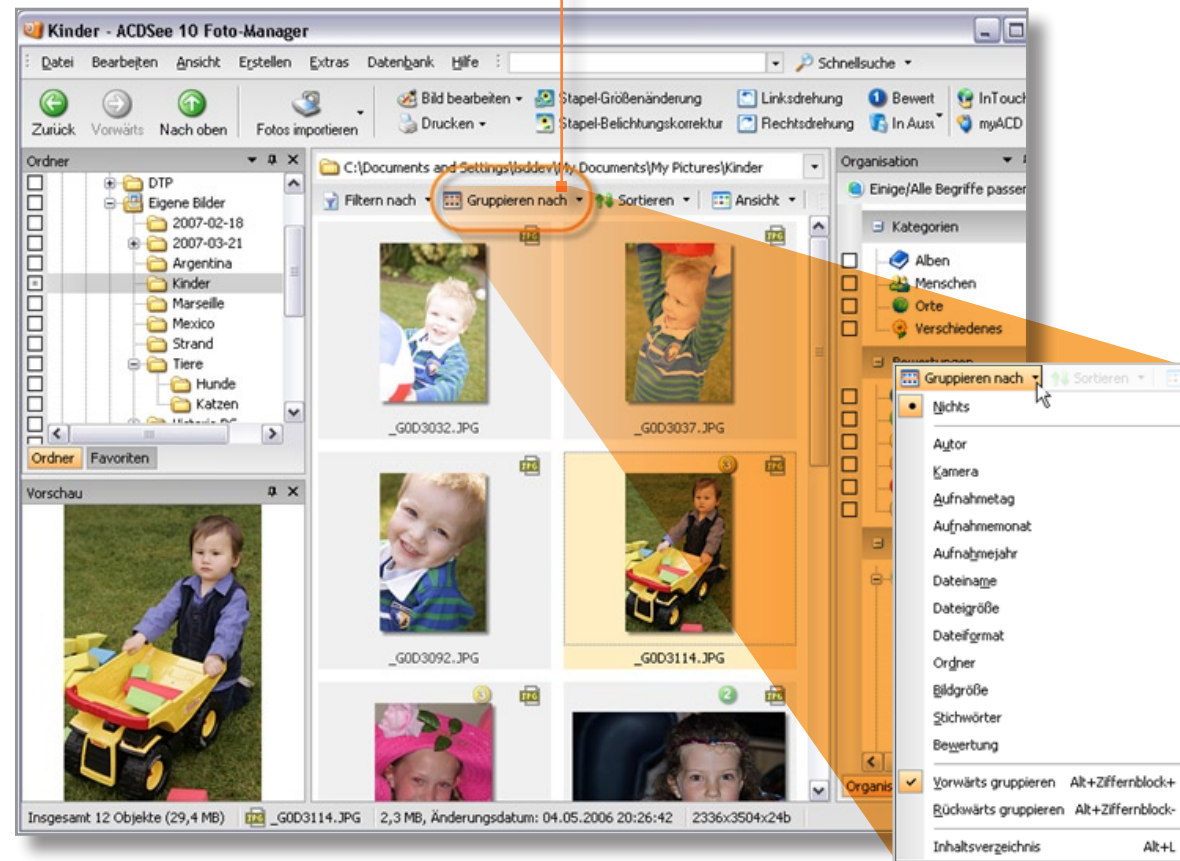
Kinder - ACDSee 10 Foto-Manager

Datei Bearbeiten Ansicht Erstellen Extras Datenbank Hilfe

Schnellsuche

Zurück Vorwärts Nach oben Fotos importieren

Bild bearbeiten Drucken Stapel-Größenänderung Stapel-Belichtungskorrektur Linksdrehung Rechtsdrehung Bewert In Ausw InTouch myACD

Ordner

DTP
Eigene Bilder
2007-02-18
2007-03-21
Argentina
Kinder
Marseille
Mexico
Strand
Tiere
Hunde
Katzen

Ordner Favoriten

Vorschau

C:\Documents and Settings\lsddev\My Documents\My Pictures\Kinder

Filtern nach Gruppieren nach Sortieren Ansicht

_G0D3032.JPG
_G0D3037.JPG
_G0D3092.JPG
_G0D3114.JPG

Organisation

Einige/Alle Begriffe passen

Kategorien
Alben
Menschen
Orte
Verschiedenes

Organis

Gruppieren nach Sortieren

Nichts
Autor
Kamera
Aufnahmetag
Aufnahmemonat
Aufnahmejahr
Dateiname
Dateigröße
Dateiformat
Ordner
Bildgröße
Stichwörter
Bewertung
Vorwärts gruppieren Alt+Ziffernblock+
Rückwärts gruppieren Alt+Ziffernblock-
Inhaltsverzeichnis Alt+L

Insgesamt 12 Objekte (29,4 MB) _G0D3114.JPG 2,3 MB, Änderungsdatum: 04.05.2006 20:26:42 2336x3504x24b